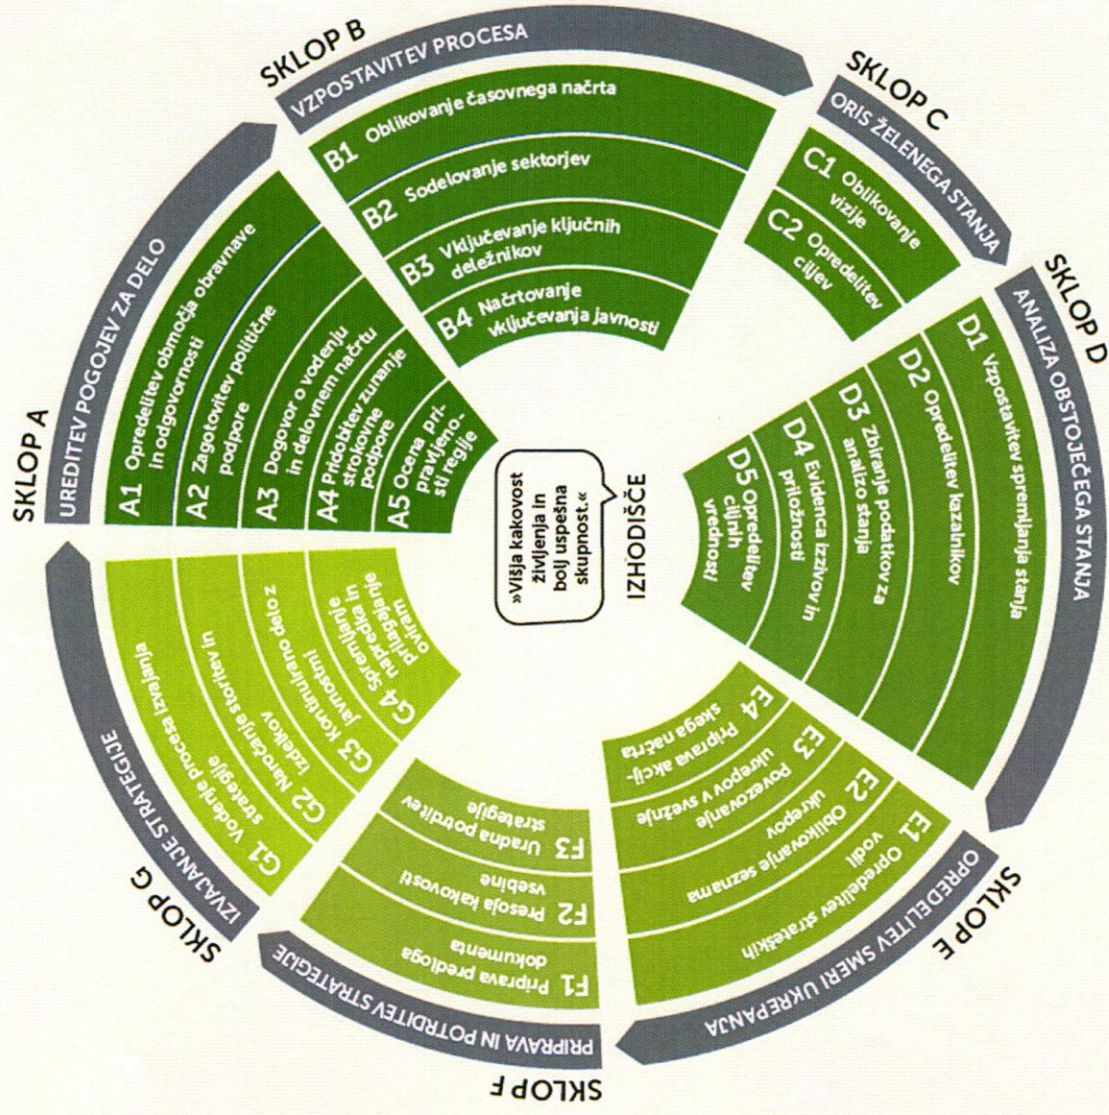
SKLOP A
UREDITEV POGOJEV ZA DELO
A1 Opredelitev območja obravnave in odgovornosti
A2 Zagotovitev politične podpore
A3 Dogovor o vodenju in delovnem načrtu
A4 Pridobitev zunanje strokovne podpore
A5 Ocena pripravljenosti regije

SKLOP B
VZPOSTAVITEV PROCESA
B1 Oblikovanje časovnega načrta
B2 Sodelovanje sektorjev
B3 Vključevanje ključnih deležnikov
B4 Načrtovanje vključevanja javnosti

SKLOP C
ORIS ŽELENEGA STANJA
C1 Oblikovanje vizije
C2 Opredelitev ciljev

SKLOP D
ANALIZA OBSTOJEČEGA STANJA
D1 Vzpostavitev spremljanja stanja
D2 Opredelitev kazalnikov
D3 Zbiranje podatkov za analizo stanja
D4 Evidenca izzivov in priložnosti
D5 Opredelitev ciljnih vrednosti

IZHODIŠČE
»Višja kakovost življenja in bolj uspešna skupnost.«

SKLOP E
OPREDELITEV SMERI UKREPANJA
E1 Opredelitev strateških vodil
E2 Oblikovanje seznama ukrepov
E3 Povezovanje ukrepov v svežnje
E4 Priprava akcijskega načrta

SKLOP F
PRIPRAVA IN POTRDITEV STRATEGIJE
F1 Priprava predloga dokumenta
F2 Presoja kakovosti vsebine
F3 Uradna potrditev strategije

SKLOP G
IZVAJANJE STRATEGIJE
G1 Vodenje procesa izvajanja strategije
G2 Naročanje storitev in izdelkov
G3 Kontinuirano delo z javnostmi
G4 Spremljanje napredka in prilagajanje oviram